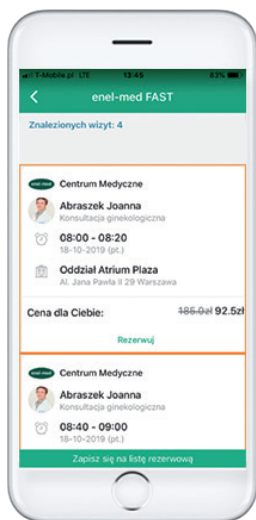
T-Mobile.pl LTE 13:45 83%

enel-med FAST

Znalezionych wizyt: 4

enel-med Centrum Medyczne

Abraszek Joanna
Konsultacja ginekologiczna

08:00 - 08:20
18-10-2019 (pt.)

Oddział Atrium Plaza
Al. Jana Pawła II 29 Warszawa

Cena dla Ciebie: 185.0zł 92.5zł

Rezerwuj

enel-med Centrum Medyczne

Abraszek Joanna
Konsultacja ginekologiczna

08:40 - 09:00
18-10-2019 (pt.)

Zapisz się na listę rezerwową